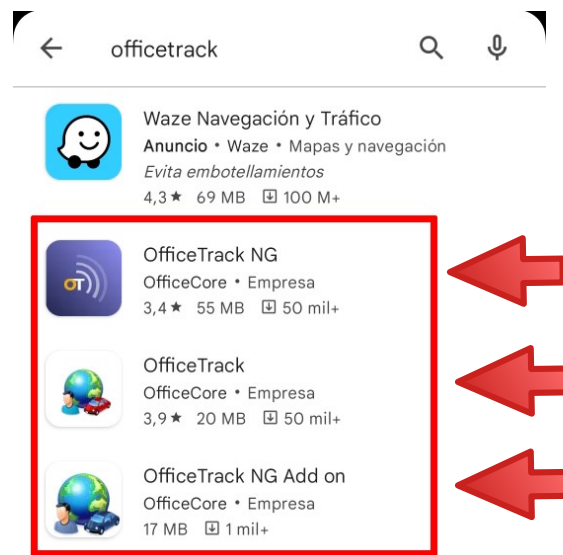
officetrack

Waze Navegación y Tráfico
Anuncio • Waze • Mapas y navegación
Evita embotellamientos
4,3 ★ 69 MB 100 M+

OT
OfficeTrack NG
OfficeCore • Empresa
3,4 ★ 55 MB 50 mil+

OfficeTrack
OfficeCore • Empresa
3,9 ★ 20 MB 50 mil+

OfficeTrack NG Add on
OfficeCore • Empresa
17 MB 1 mil+